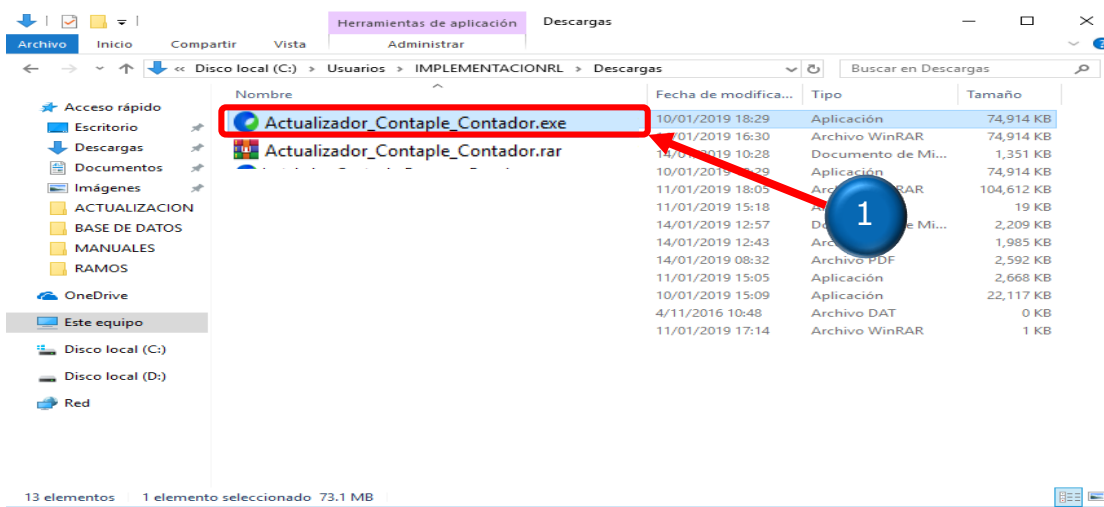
Herramientas de aplicación Descargas

Archivo Inicio Compartir Vista Administrar

« Disco local (C:) › Usuarios › IMPLEMENTACIONRL › Descargas

Buscar en Descargas

Acceso rápido
Escritorio
Descargas
Documentos
Imágenes
ACTUALIZACION
BASE DE DATOS
MANUALES
RAMOS
OneDrive
Este equipo
Disco local (C:)
Disco local (D:)
Red

| Nombre | Fecha de modifica... | Tipo | Tamaño |
|---|---|---|---|
| Actualizador_Contaple_Contador.exe | 10/01/2019 18:29 | Aplicación | 74,914 KB |
| Actualizador_Contaple_Contador.rar | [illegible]/01/2019 16:30 | Archivo WinRAR | 74,914 KB |
| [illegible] | 14/01/2019 10:28 | Documento de Mi... | 1,351 KB |
| | 10/01/2019 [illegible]:29 | Aplicación | 74,914 KB |
| | 11/01/2019 18:05 | Arc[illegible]RAR | 104,612 KB |
| | 11/01/2019 15:18 | A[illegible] | 19 KB |
| | 14/01/2019 12:57 | Do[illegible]e Mi... | 2,209 KB |
| | 14/01/2019 12:43 | Arc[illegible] | 1,985 KB |
| | 14/01/2019 08:32 | Archivo PDF | 2,592 KB |
| | 11/01/2019 15:05 | Aplicación | 2,668 KB |
| | 10/01/2019 15:09 | Aplicación | 22,117 KB |
| | 4/11/2016 10:48 | Archivo DAT | 0 KB |
| | 11/01/2019 17:14 | Archivo WinRAR | 1 KB |

1

13 elementos 1 elemento seleccionado 73.1 MB